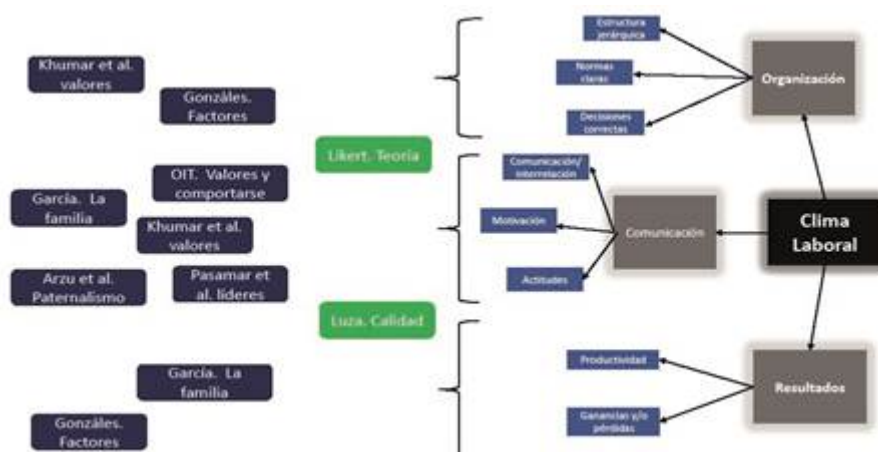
Khumar et al. valores

Gonzáles. Factores

Likert. Teoría

OIT. Valores y comportarse

García. La familia

Khumar et al. valores

Arzu et al. Paternalismo

Pasamar et al. líderes

Luza. Calidad

García. La familia

Gonzáles. Factores

Estructura jerárquica

Normas claras

Decisiones correctas

Organización

Comunicación/ interrelación

Motivación

Actitudes

Comunicación

Clima Laboral

Productividad

Ganancias y/o pérdidas

Resultados